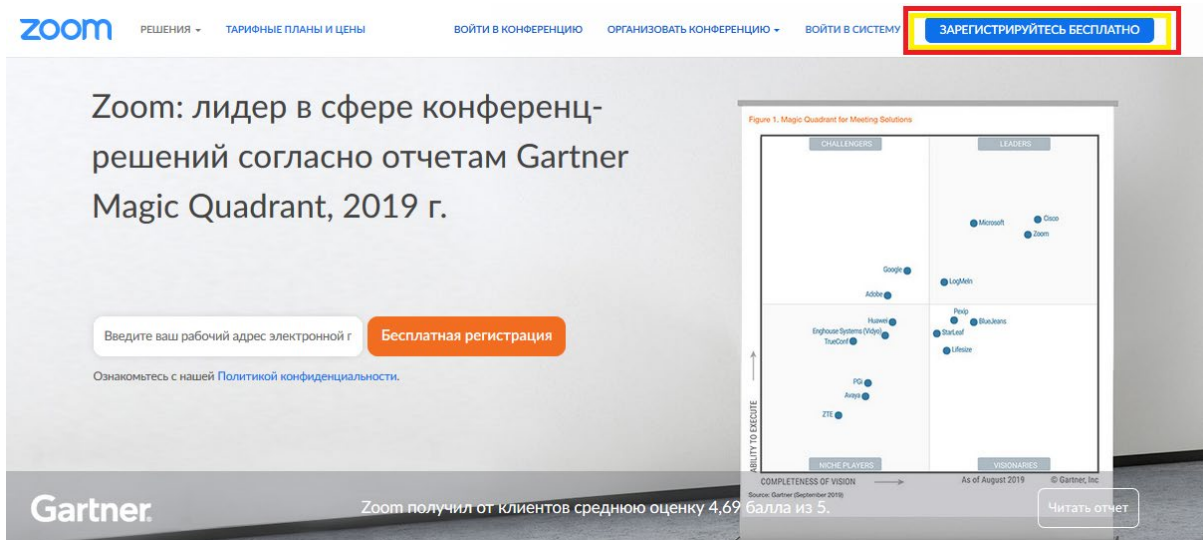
zoom РЕШЕНИЯ ▾ ТАРИФНЫЕ ПЛАНЫ И ЦЕНЫ ВОЙТИ В КОНФЕРЕНЦИЮ ОРГАНИЗОВАТЬ КОНФЕРЕНЦИЮ ▾ ВОЙТИ В СИСТЕМУ ЗАРЕГИСТРИРУЙТЕСЬ БЕСПЛАТНО

Zoom: лидер в сфере конференц-решений согласно отчетам Gartner Magic Quadrant, 2019 г.

Введите ваш рабочий адрес электронной г Бесплатная регистрация

Ознакомьтесь с нашей Политикой конфиденциальности.

Figure 1. Magic Quadrant for Meeting Solutions

CHALLENGERS LEADERS

Microsoft Cisco Zoom

Google LogMeIn Adobe

Pexip Huawei BlueJeans Enghouse Systems (Vidyo) StarLeaf TrueConf Lifesize

PGi Avaya ZTE

ABILITY TO EXECUTE

NICHE PLAYERS VISIONARIES

COMPLETENESS OF VISION As of August 2019 © Gartner, Inc

Source: Gartner (September 2019)

Gartner.

Zoom получил от клиентов среднюю оценку 4,69 балла из 5.

Читать отчет